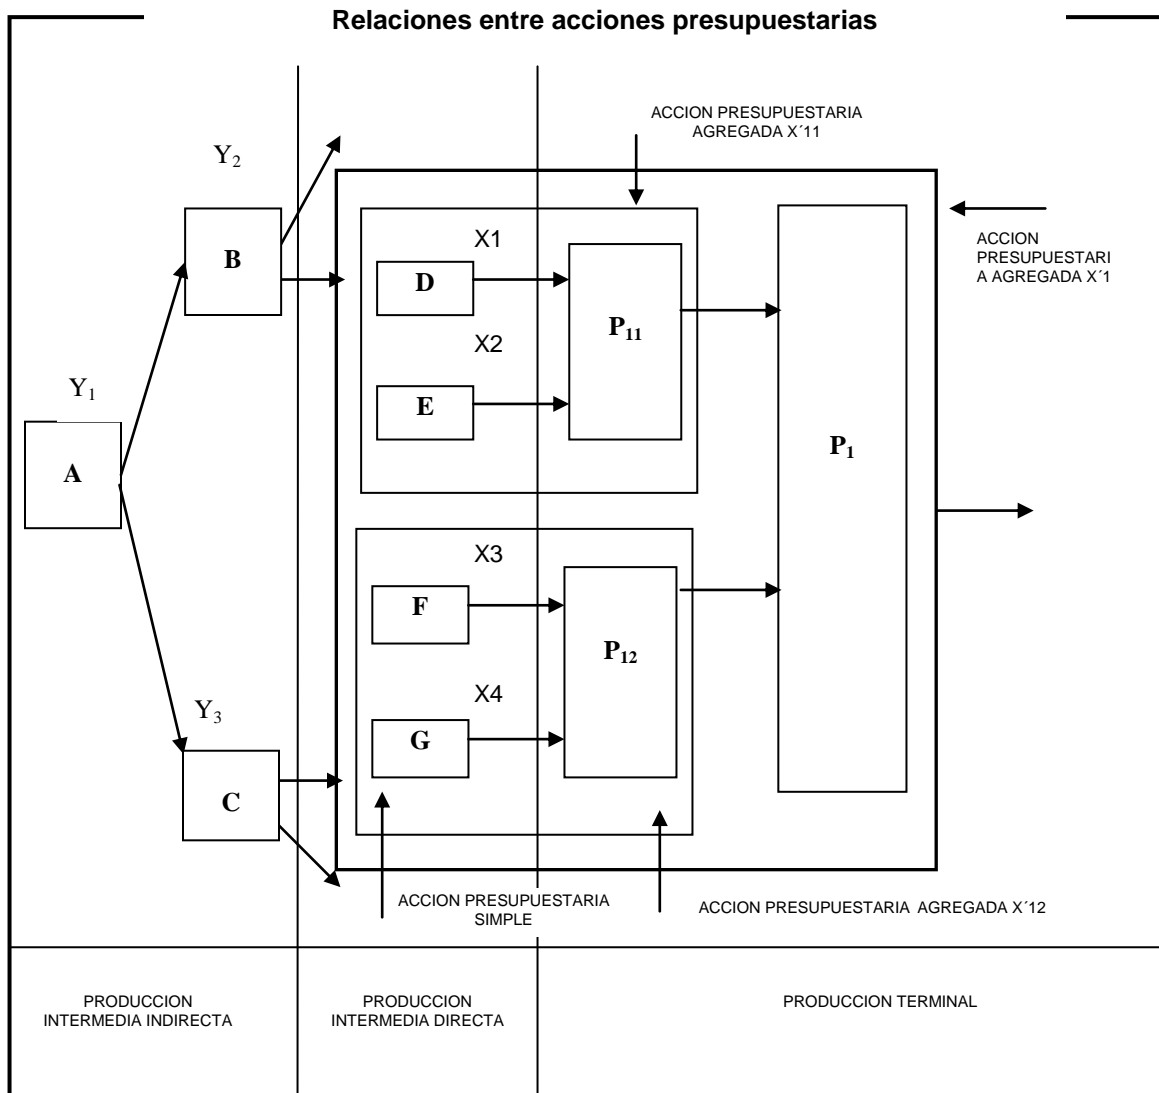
Relaciones entre acciones presupuestarias

ACCION PRESUPUESTARIA AGREGADA X´11

$Y_2$

B

X1

D

$P_{11}$

ACCION PRESUPUESTARI A AGREGADA X´1

X2

$Y_1$

E

A

$P_1$

X3

F

$P_{12}$

X4

$Y_3$

G

C

ACCION PRESUPUESTARIA SIMPLE

ACCION PRESUPUESTARIA AGREGADA X´12

PRODUCCION INTERMEDIA INDIRECTA

PRODUCCION INTERMEDIA DIRECTA

PRODUCCION TERMINAL